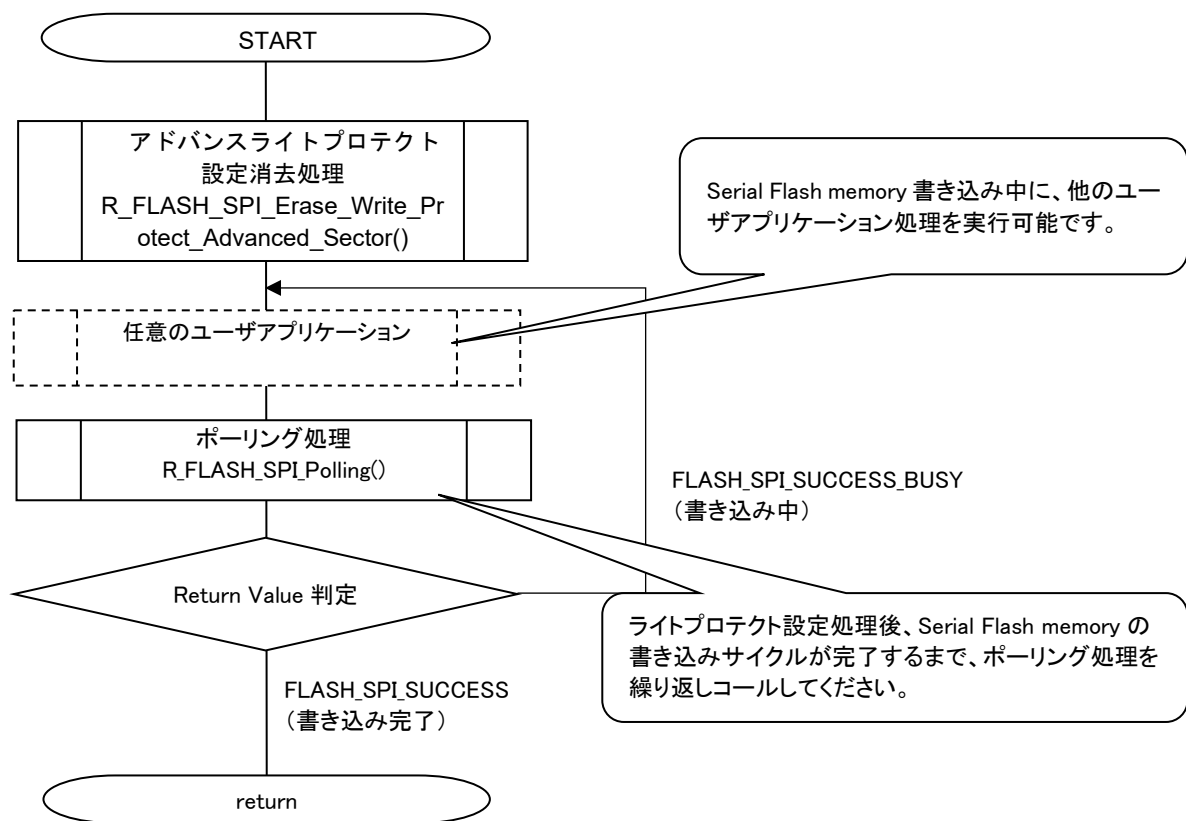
START

アドバンスライトプロテクト設定消去処理
R_FLASH_SPI_Erase_Write_Protect_Advanced_Sector()

Serial Flash memory 書き込み中に、他のユーザアプリケーション処理を実行可能です。

任意のユーザアプリケーション

ポーリング処理
R_FLASH_SPI_Polling()

FLASH_SPI_SUCCESS_BUSY
（書き込み中）

Return Value 判定

ライトプロテクト設定処理後、Serial Flash memory の書き込みサイクルが完了するまで、ポーリング処理を繰り返しコールしてください。

FLASH_SPI_SUCCESS
（書き込み完了）

return